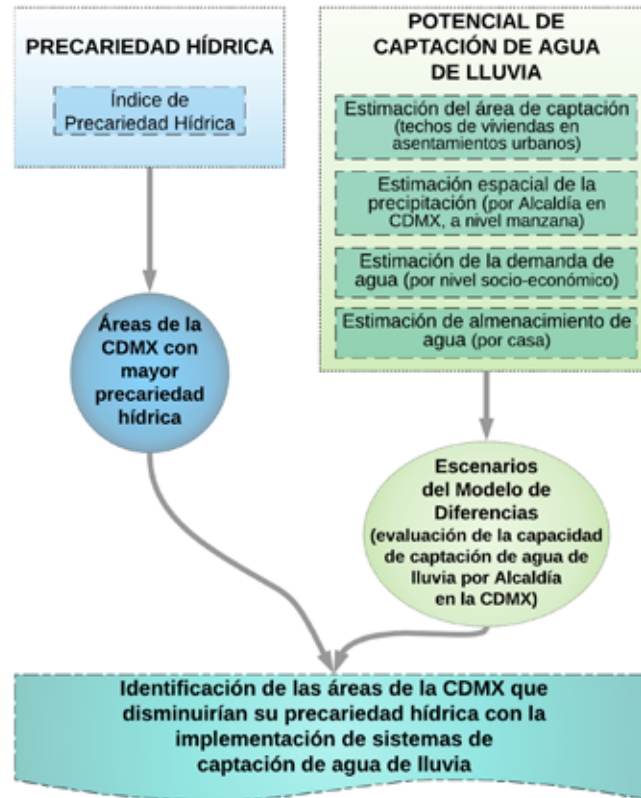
PRECARIEDAD HÍDRICA

Índice de Precariedad Hídrica

POTENCIAL DE CAPTACIÓN DE AGUA DE LLUVIA

Estimación del área de captación (techos de viviendas en asentamientos urbanos)

Estimación espacial de la precipitación (por Alcaldía en CDMX, a nivel manzana)

Estimación de la demanda de agua (por nivel socio-económico)

Estimación de almenacimiento de agua (por casa)

Áreas de la CDMX con mayor precariedad hídrica

Escenarios del Modelo de Diferencias (evaluación de la capacidad de captación de agua de lluvia por Alcaldía en la CDMX)

Identificación de las áreas de la CDMX que disminuirían su precariedad hídrica con la implementación de sistemas de captación de agua de lluvia